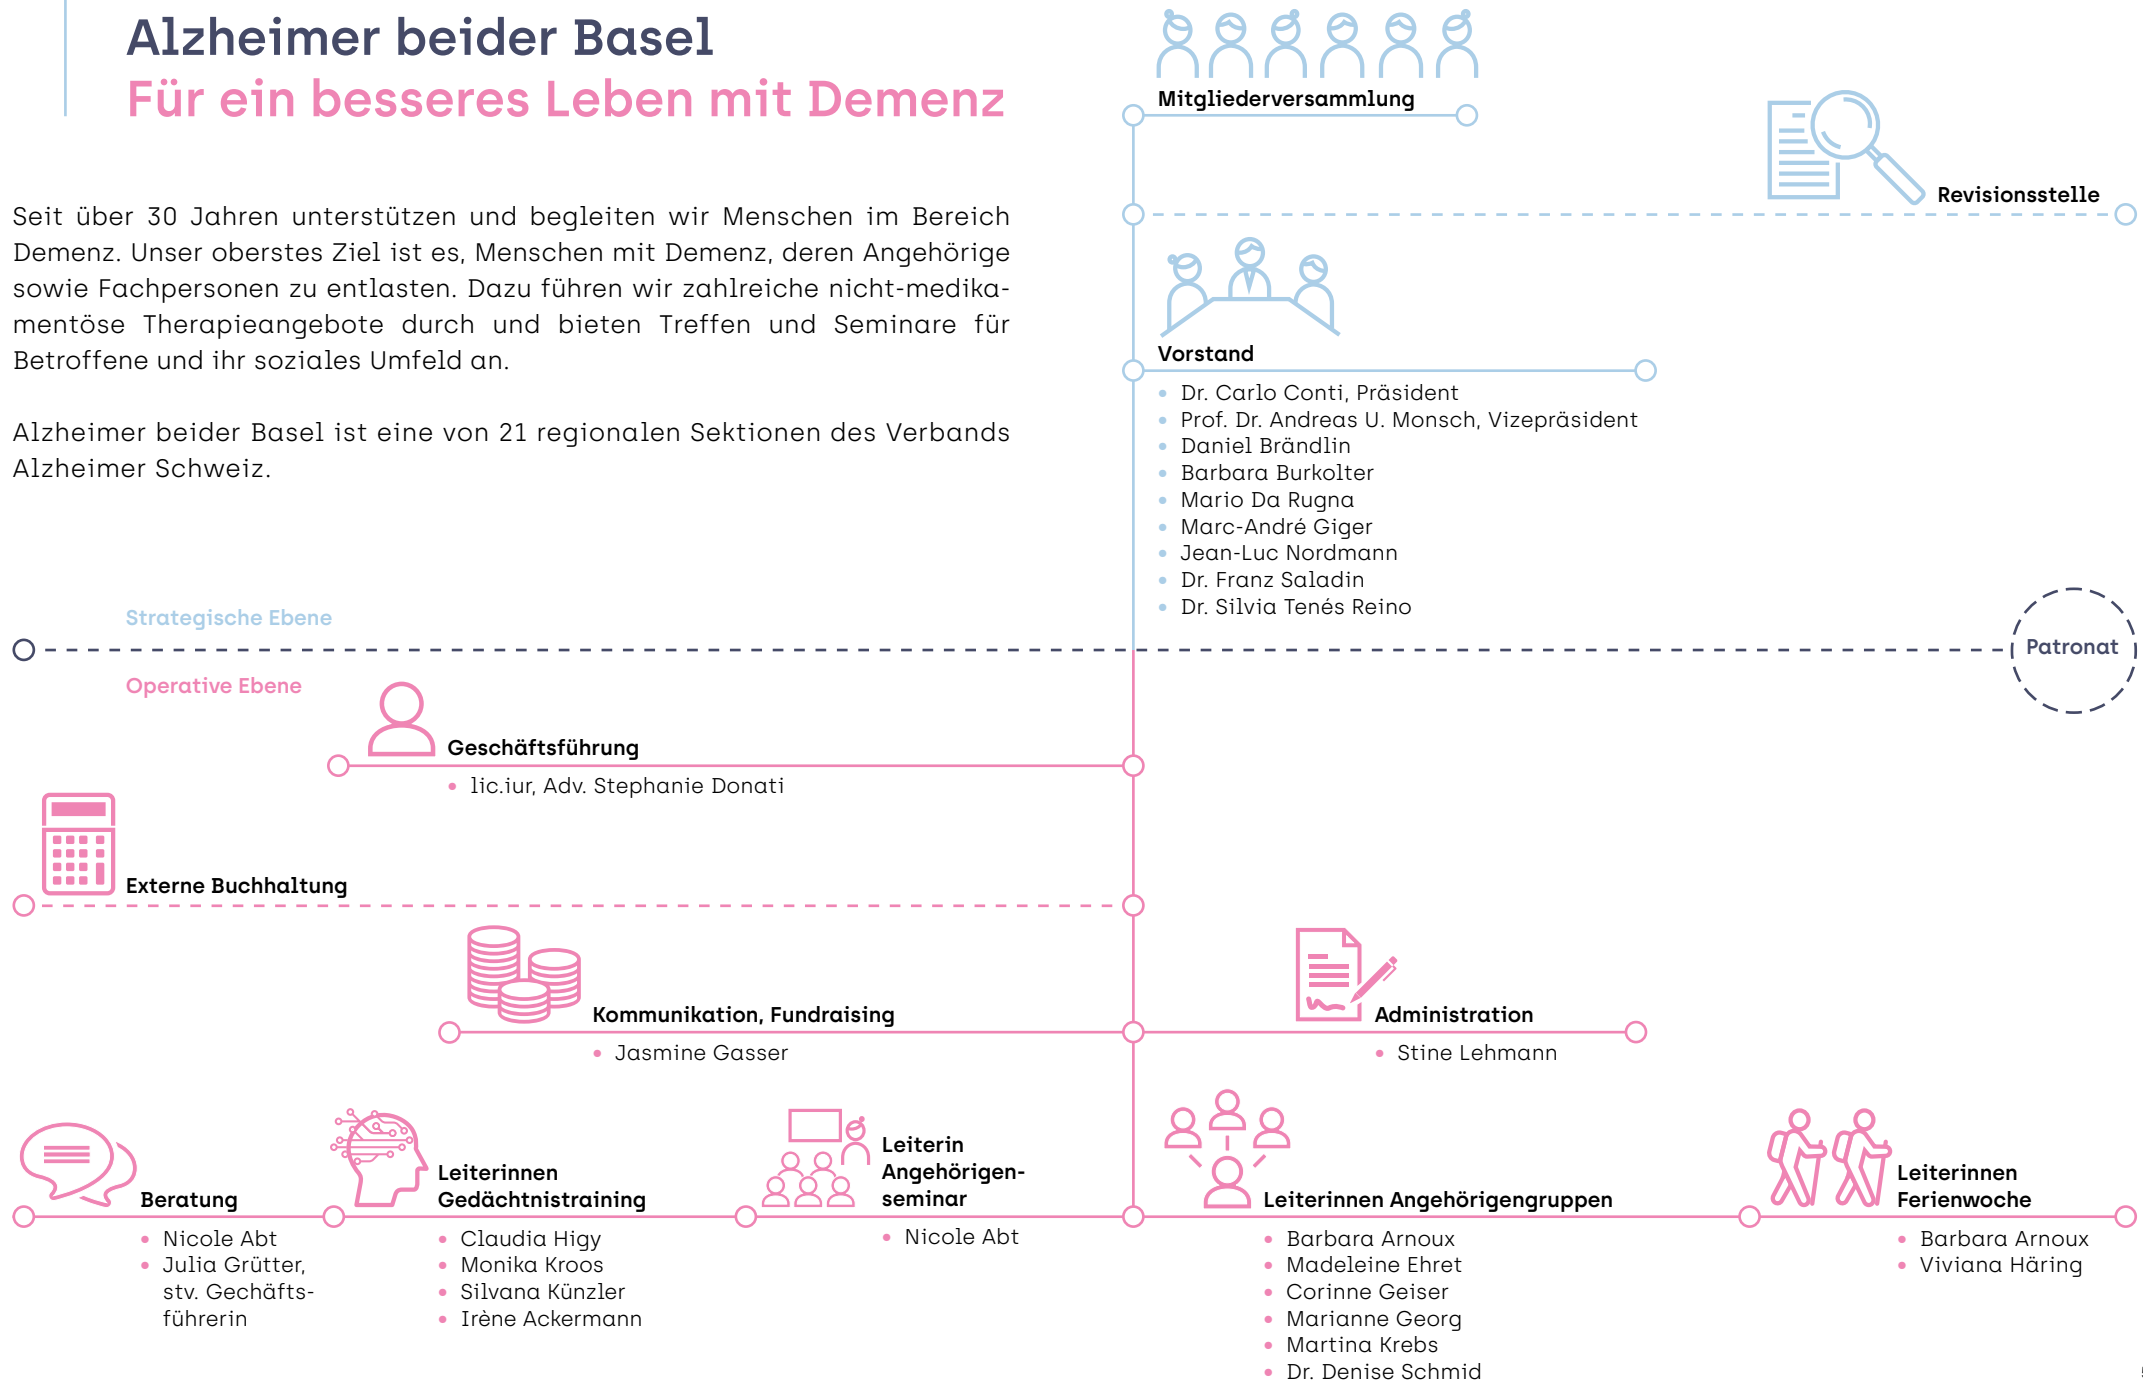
Alzheimer beider Basel
Für ein besseres Leben mit Demenz

Seit über 30 Jahren unterstützen und begleiten wir Menschen im Bereich Demenz. Unser oberstes Ziel ist es, Menschen mit Demenz, deren Angehörige sowie Fachpersonen zu entlasten. Dazu führen wir zahlreiche nicht-medikamentöse Therapieangebote durch und bieten Treffen und Seminare für Betroffene und ihr soziales Umfeld an.

Alzheimer beider Basel ist eine von 21 regionalen Sektionen des Verbands Alzheimer Schweiz.

Mitgliederversammlung

Revisionsstelle

Vorstand
- Dr. Carlo Conti, Präsident
- Prof. Dr. Andreas U. Monsch, Vizepräsident
- Daniel Brändlin
- Barbara Burkolter
- Mario Da Rugna
- Marc-André Giger
- Jean-Luc Nordmann
- Dr. Franz Saladin
- Dr. Silvia Tenés Reino

Strategische Ebene

Patronat

Operative Ebene

Geschäftsführung
- lic.iur, Adv. Stephanie Donati

Externe Buchhaltung

Kommunikation, Fundraising
- Jasmine Gasser

Administration
- Stine Lehmann

Beratung
- Nicole Abt
- Julia Grütter, stv. Gechäftsführerin

Leiterinnen Gedächtnistraining
- Claudia Higy
- Monika Kroos
- Silvana Künzler
- Irène Ackermann

Leiterin Angehörigenseminar
- Nicole Abt

Leiterinnen Angehörigengruppen
- Barbara Arnoux
- Madeleine Ehret
- Corinne Geiser
- Marianne Georg
- Martina Krebs
- Dr. Denise Schmid

Leiterinnen Ferienwoche
- Barbara Arnoux
- Viviana Häring